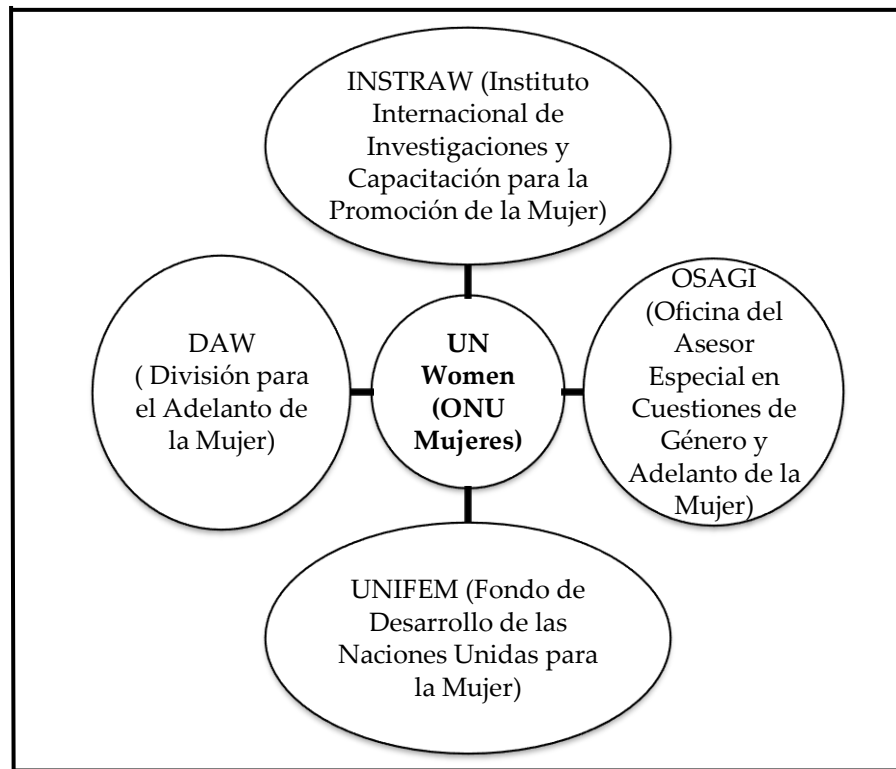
INSTRAW (Instituto Internacional de Investigaciones y Capacitación para la Promoción de la Mujer)

DAW ( División para el Adelanto de la Mujer)

**UN Women (ONU Mujeres)**

OSAGI (Oficina del Asesor Especial en Cuestiones de Género y Adelanto de la Mujer)

UNIFEM (Fondo de Desarrollo de las Naciones Unidas para la Mujer)